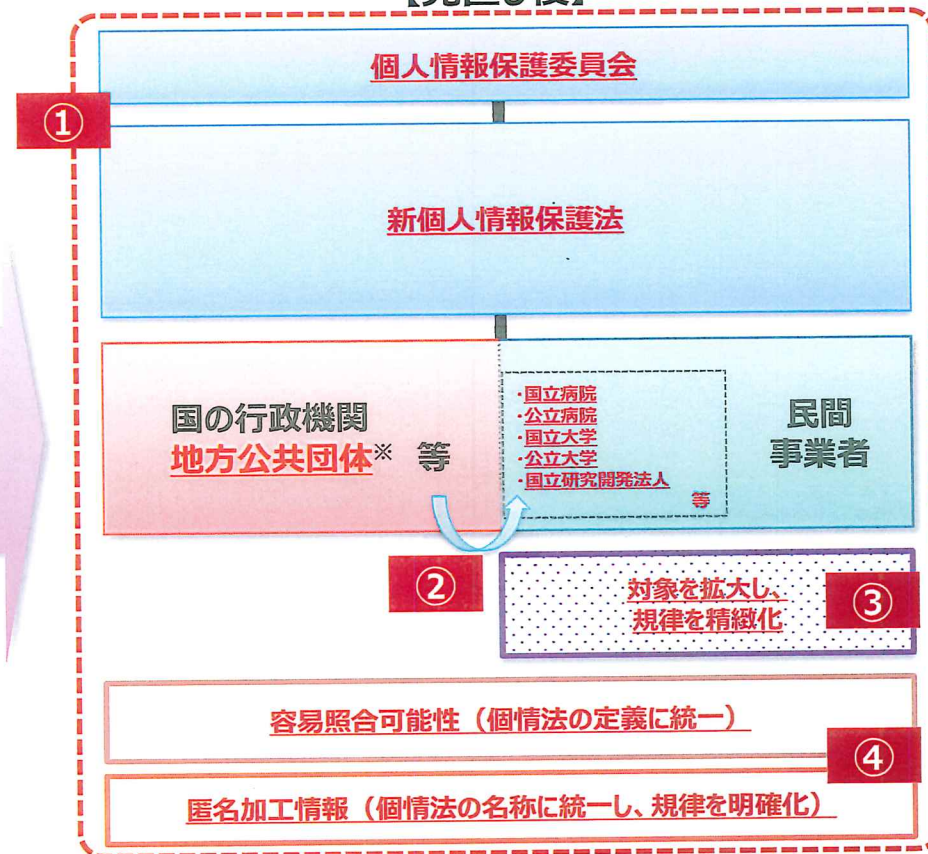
【見直し後】

個人情報保護委員会

①

新個人情報保護法

国の行政機関
地方公共団体※ 等

・国立病院
・公立病院
・国立大学
・公立大学
・国立研究開発法人
等

民間
事業者

②

対象を拡大し、
規律を精緻化

③

容易照合可能性（個情法の定義に統一）

④

匿名加工情報（個情法の名称に統一し、規律を明確化）